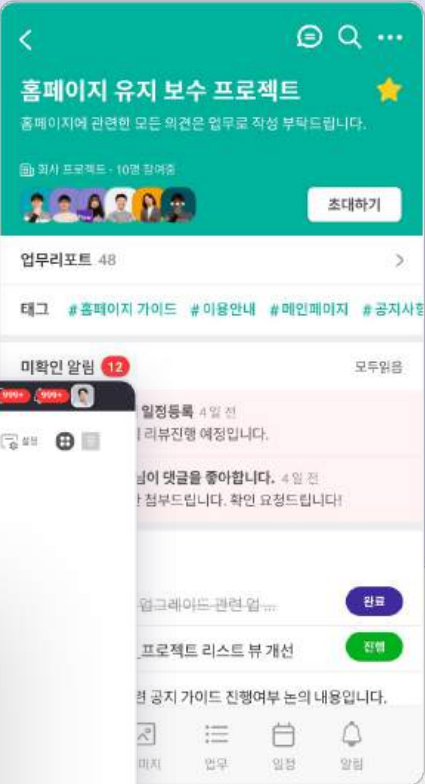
홈페이지 유지 보수 프로젝트

홈페이지에 관련한 모든 의견은 업무로 작성 부탁드립니다.

회사 프로젝트 · 10명 참여중

초대하기

업무리포트 48

태그 #홈페이지 가이드 #이용안내 #메인페이지 #공지사항

미확인 알림 12

모두읽음

999+ 999+

설정

일정등록 4일 전
리뷰진행 예정입니다.

님이 댓글을 좋아합니다. 4일 전
첨부드립니다. 확인 요청드립니다!

업그레이드 관련 업...

완료

_프로젝트 리스트 뷰 개선

진행

련 공지 가이드 진행여부 논의 내용입니다.

미지 업무 일정 알림